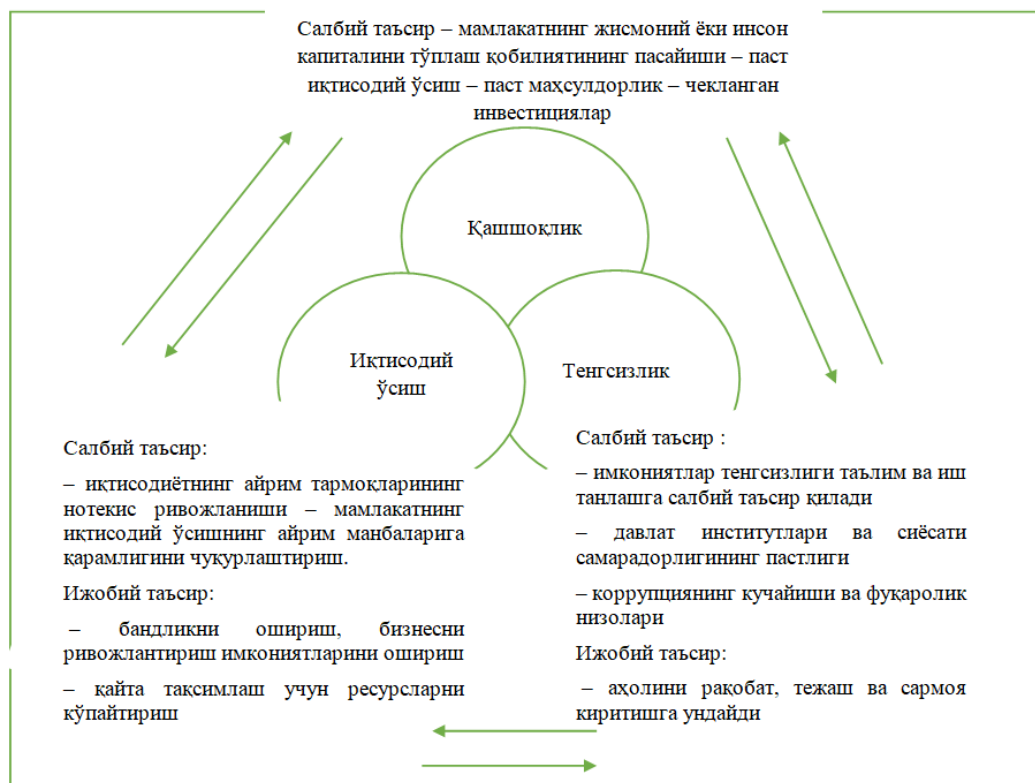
Салбий таъсир – мамлакатнинг жисмоний ёки инсон капиталини тўплаш қобилиятининг пасайиши – паст иқтисодий ўсиш – паст маҳсулдорлик – чекланган инвестициялар

Қашшоқлик

Иқтисодий ўсиш

Тенгсизлик

Салбий таъсир:

– иқтисодиётнинг айрим тармоқларининг нотекис ривожланиши – мамлакатнинг иқтисодий ўсишнинг айрим манбаларига қарамлигини чуқурлаштириш.

Ижобий таъсир:

– бандликни ошириш, бизнесни ривожлантириш имкониятларини ошириш

– қайта тақсимлаш учун ресурсларни кўпайтириш

Салбий таъсир :

– имкониятлар тенгсизлиги таълим ва иш танлашга салбий таъсир қилади

– давлат институтлари ва сиёсати самарадорлигининг пастлиги

– коррупциянинг кучайиши ва фуқаролик низолари

Ижобий таъсир:

– аҳолини рақобат, тежаш ва сармоя киритишга ундайди